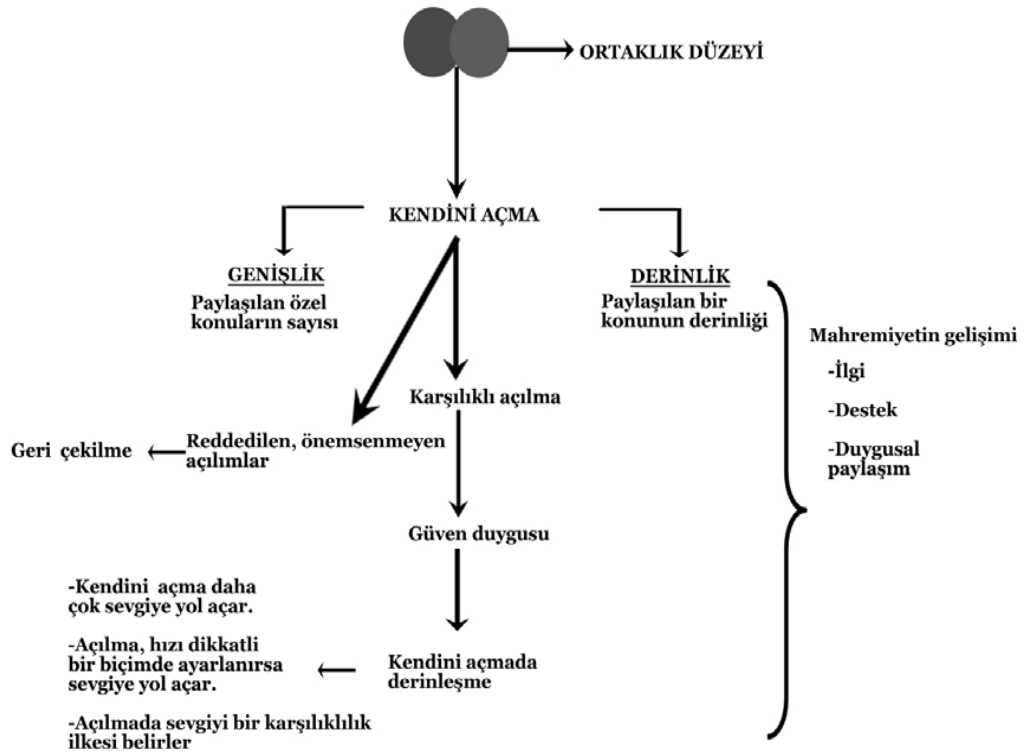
ORTAKLIK DÜZEYİ

KENDİNİ AÇMA

GENİŞLİK
Paylaşılan özel konuların sayısı

DERİNLİK
Paylaşılan bir konunun derinliği

Mahremiyetin gelişimi
-İlgi
-Destek
-Duygusal paylaşım

Karşılıklı açılma

Geri çekilme

Reddedilen, önemsenmeyen açılımlar

Güven duygusu

-Kendini açma daha çok sevgiye yol açar.

-Açılma, hızı dikkatli bir biçimde ayarlanırsa sevgiye yol açar.

-Açılmada sevgiyi bir karşılıklılık ilkesi belirler

Kendini açmada derinleşme